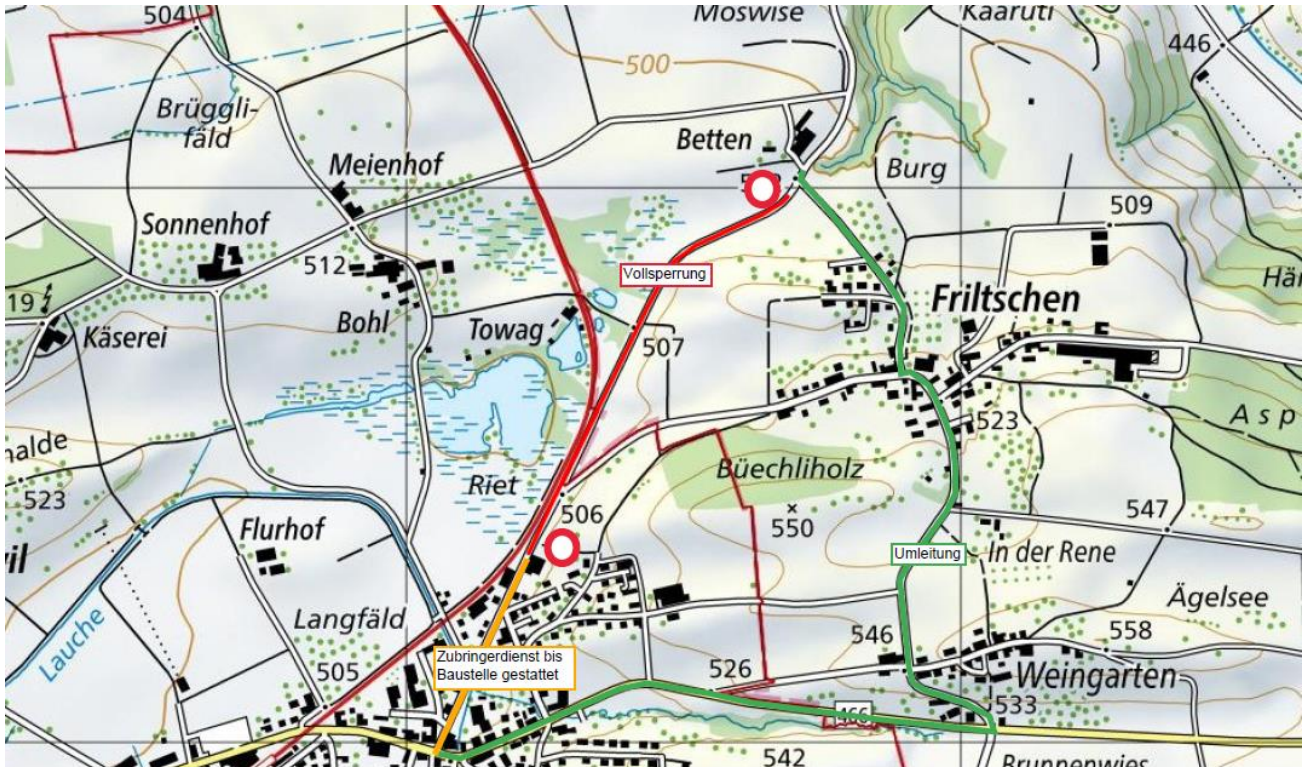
504
Moswise
Kaaruti
446
500
Brüggli-fäld
Betten
Meienhof
Burg
Sonnenhof
509
512
Vollsperrung
Friltschen
Hä
19
Käserei
Bohl
Towag
507
523
Asp
halde
Büechliholz
523
Riet
506
547
Flurhof
550
Umleitung
In der Rene
il
Ägelsee
Langfäld
546
558
Lauche
Zubringerdienst bis Baustelle gestattet
526
Weingarten
505
533
466
542
Brunnenwies